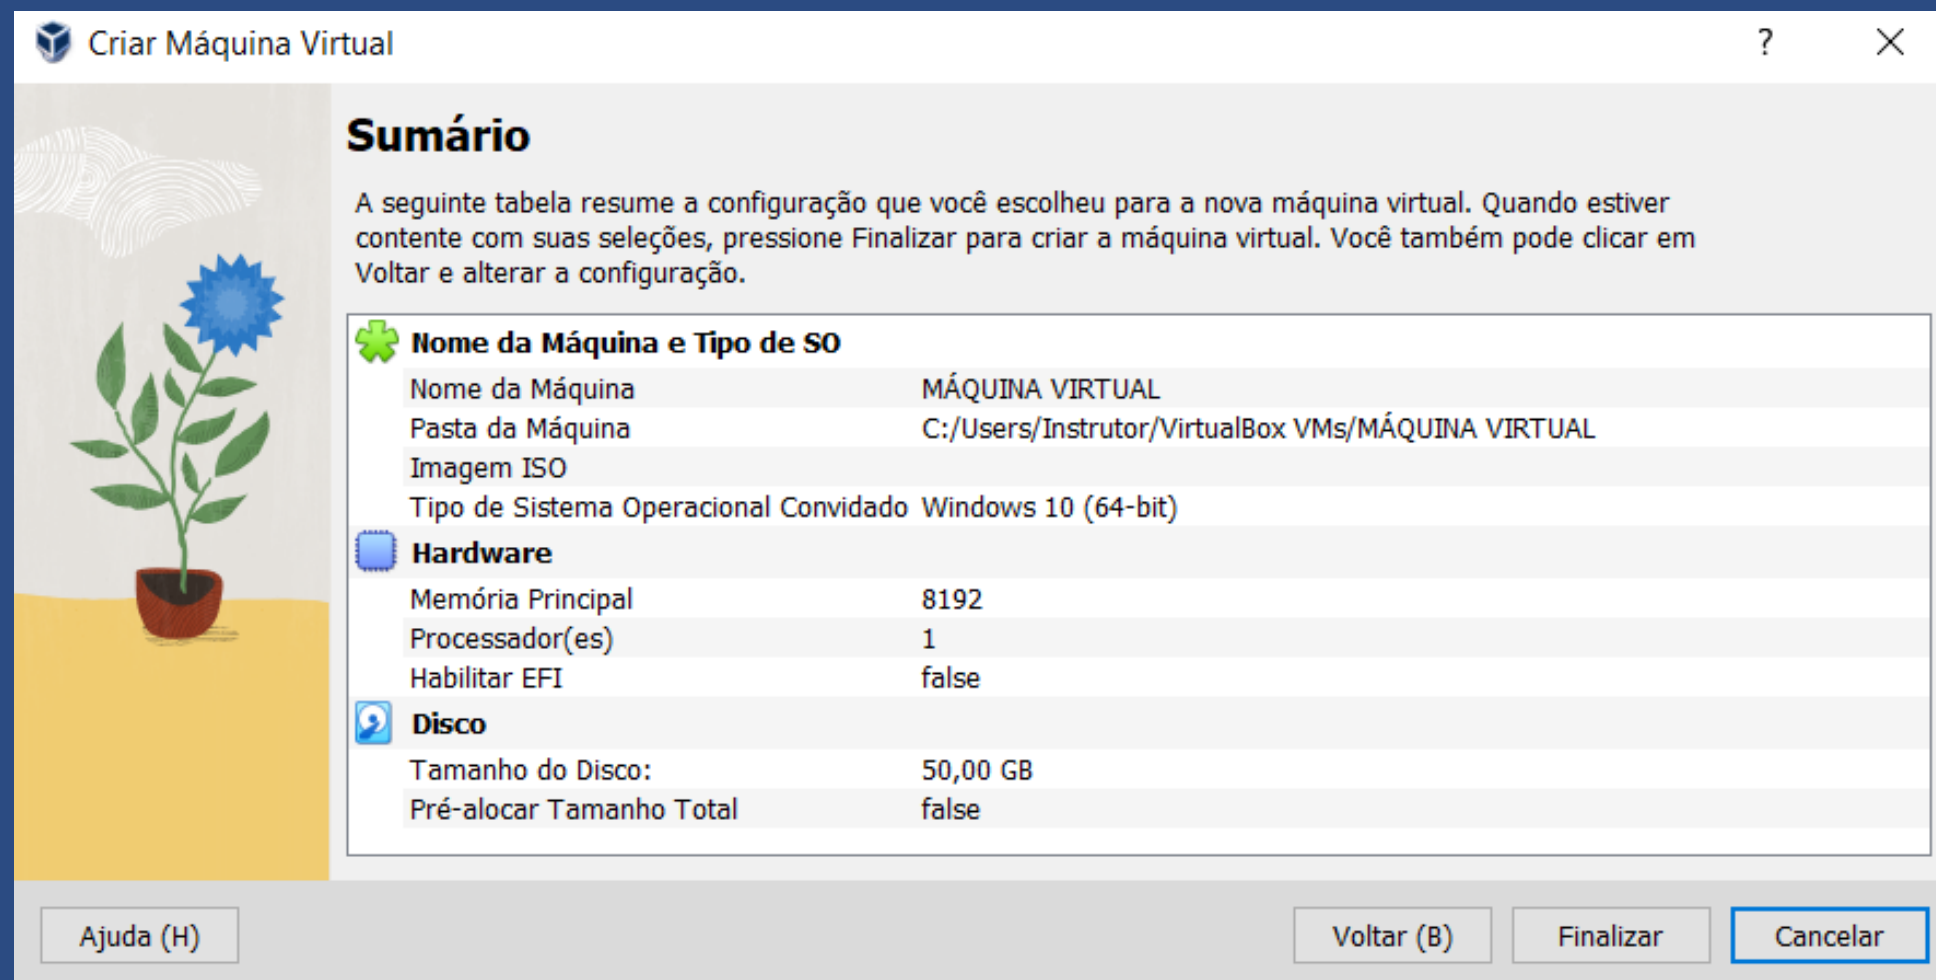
Criar Máquina Virtual ? ×

Sumário

A seguinte tabela resume a configuração que você escolheu para a nova máquina virtual. Quando estiver contente com suas seleções, pressione Finalizar para criar a máquina virtual. Você também pode clicar em Voltar e alterar a configuração.

| Nome da Máquina e Tipo de SO | |
|---|---|
| Nome da Máquina | MÁQUINA VIRTUAL |
| Pasta da Máquina | C:/Users/Instrutor/VirtualBox VMs/MÁQUINA VIRTUAL |
| Imagem ISO | |
| Tipo de Sistema Operacional Convidado | Windows 10 (64-bit) |
| **Hardware** | |
| Memória Principal | 8192 |
| Processador(es) | 1 |
| Habilitar EFI | false |
| **Disco** | |
| Tamanho do Disco: | 50,00 GB |
| Pré-alocar Tamanho Total | false |

Ajuda (H) Voltar (B) Finalizar Cancelar